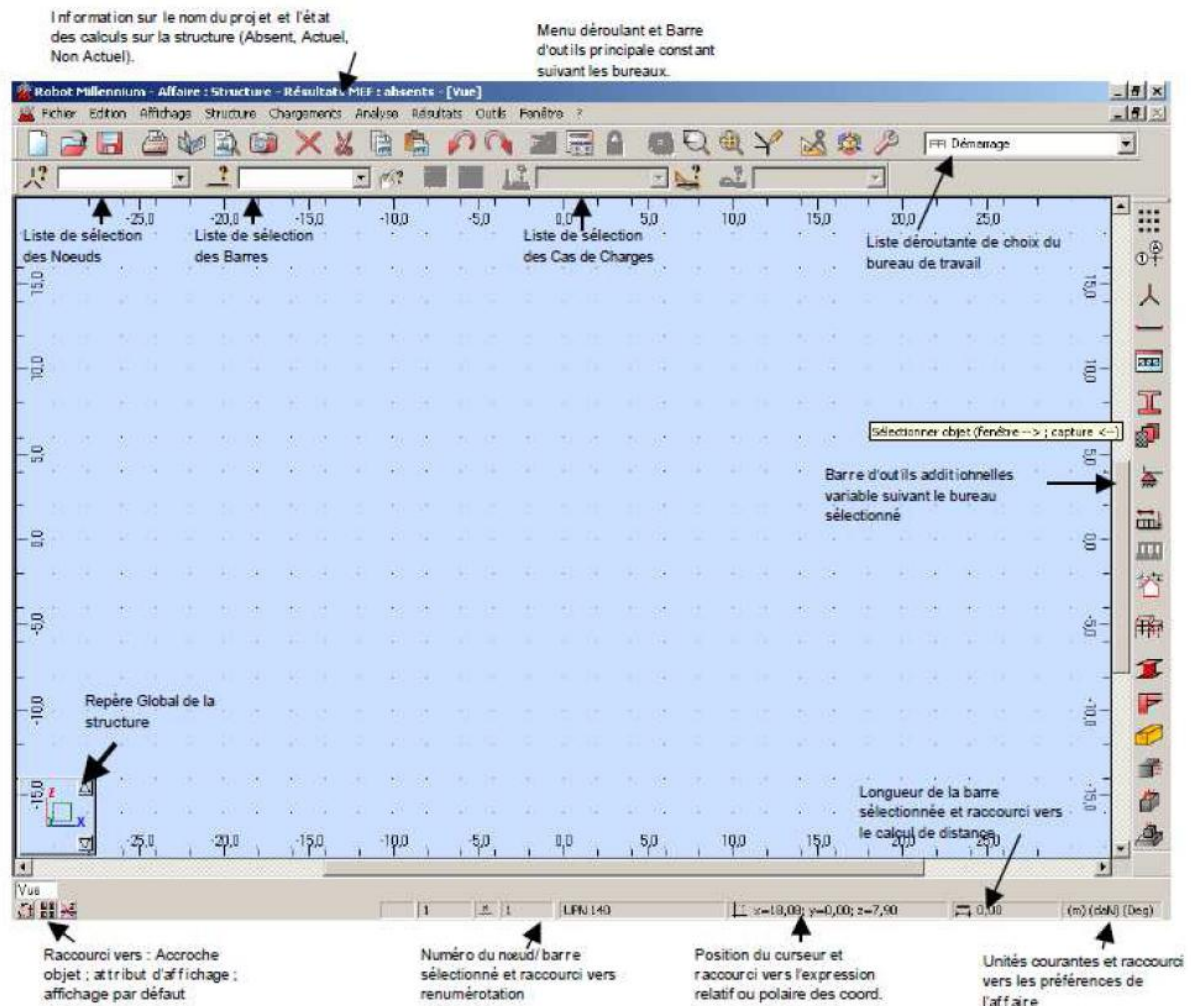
Information sur le nom du projet et l'état des calculs sur la structure (Absent, Actuel, Non Actuel).

Menu déroulant et Barre d'outils principale constant suivant les bureaux.

Robot Millennium - Affaire : Structure - Résultats MEF : absents - [Vue]

Fichier Edition Affichage Structure Chargements Analyse Résultats Outils Fenêtre ?

FR Démarrage

-25,0 -20,0 -15,0 -10,0 -5,0 0,0 5,0 10,0 15,0 20,0 25,0

Liste de sélection des Noeuds

Liste de sélection des Barres

Liste de sélection des Cas de Charges

Liste déroutante de choix du bureau de travail

15,0 10,0 5,0 0,0 -5,0 -10,0 -15,0

Sélectionner objet (fenêtre --> ; capture <--)

Barre d'outils additionnelles variable suivant le bureau sélectionné

Repère Global de la structure

Z X

-25,0 -20,0 -15,0 -10,0 -5,0 0,0 5,0 10,0 15,0 20,0 25,0

Longueur de la barre sélectionnée et raccourci vers le calcul de distance

Vue

1 1 UPN 140 x=18,00; y=0,00; z=7,90 0,00 (m) (daN) (Deg)

Raccourci vers : Accroche objet ; attribut d'affichage ; affichage par défaut

Numéro du nœud/ barre sélectionné et raccourci vers renumérotation

Position du curseur et raccourci vers l'expression relatif ou polaire des coord.

Unités courantes et raccourci vers les préférences de l'affaire